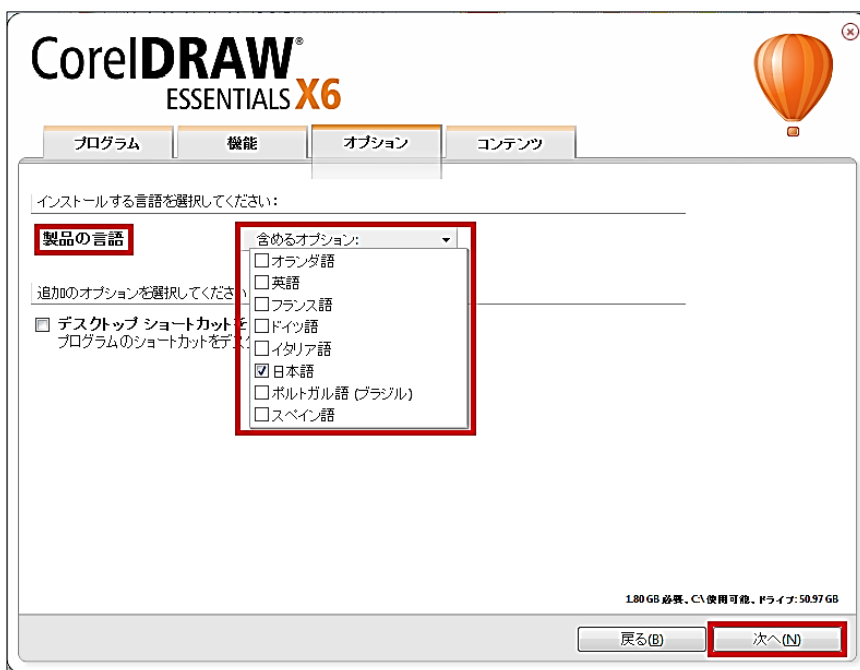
CorelDRAW®
ESSENTIALS X6

プログラム
機能
オプション
コンテンツ

インストールする言語を選択してください:

製品の言語

含めるオプション:
☐ オランダ語
☐ 英語
☐ フランス語
☐ ドイツ語
☐ イタリア語
☑ 日本語
☐ ポルトガル語 (ブラジル)
☐ スペイン語

追加のオプションを選択してくださ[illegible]

☐ デスクトップ ショートカットを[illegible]
プログラムのショートカットをデス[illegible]

1.80 GB 必要、C:\ 使用可能、ドライブ: 50.97 GB

戻る(B)
次へ(N)